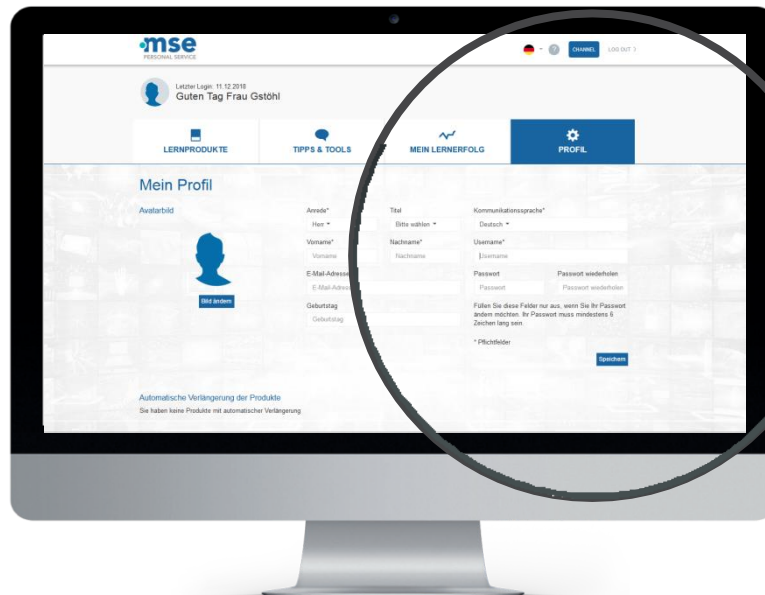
mse
PERSONAL SERVICE

CHANNEL LOG OUT >

Letzter Login: 11.12.2018
Guten Tag Frau Gstöhl

LERNPRODUKTE
TIPPS & TOOLS
MEIN LERNERFOLG
PROFIL

Mein Profil

Avatarbild

Bild ändern

Anrede*
Herr

Titel
Bitte wählen

Kommunikationssprache*
Deutsch

Vorname*
Vorname

Nachname*
Nachname

Username*
Username

E-Mail-Adresse
E-Mail-Adresse

Passwort
Passwort

Passwort wiederholen
Passwort wiederholen

Geburtstag
Geburtstag

Füllen Sie diese Felder nur aus, wenn Sie Ihr Passwort ändern möchten. Ihr Passwort muss mindestens 6 Zeichen lang sein.

* Pflichtfelder

Speichern

Automatische Verlängerung der Produkte
Sie haben keine Produkte mit automatischer Verlängerung